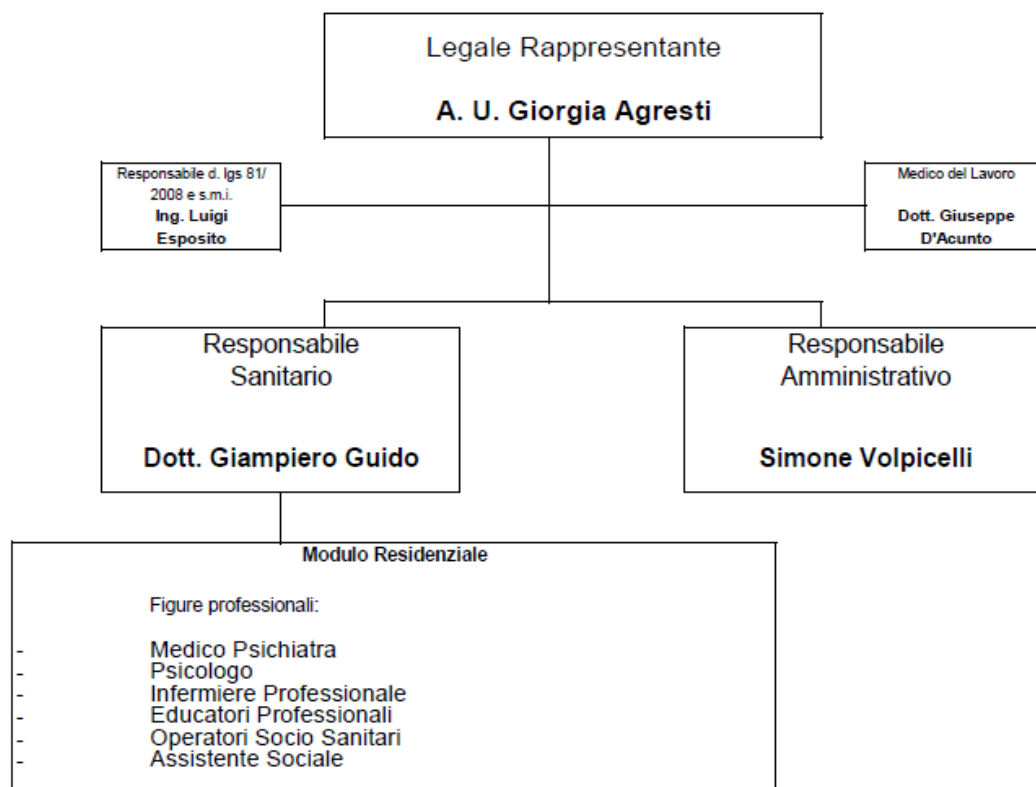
Legale Rappresentante

**A. U. Giorgia Agresti**

Responsabile d. lgs 81/ 2008 e s.m.i.
**Ing. Luigi Esposito**

Medico del Lavoro

**Dott. Giuseppe D'Acunto**

Responsabile Sanitario

**Dott. Giampiero Guido**

Responsabile Amministrativo

**Simone Volpicelli**

**Modulo Residenziale**

Figure professionali:

- Medico Psichiatra
- Psicologo
- Infermiere Professionale
- Educatori Professionali
- Operatori Socio Sanitari
- Assistente Sociale